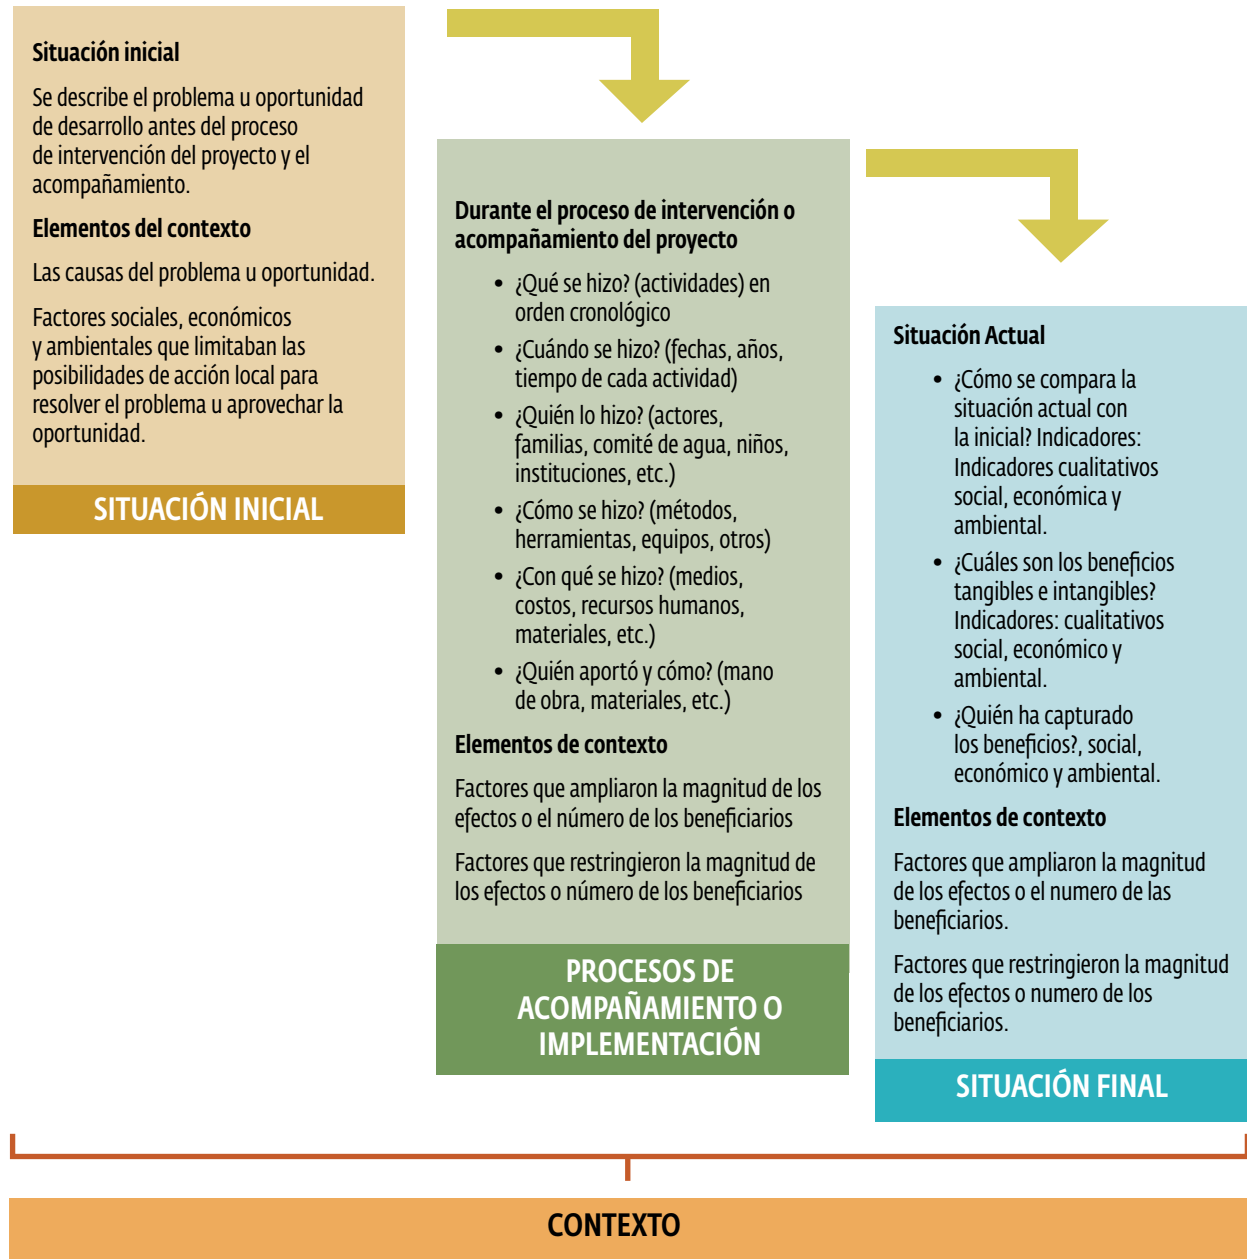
**Situación inicial**

Se describe el problema u oportunidad de desarrollo antes del proceso de intervención del proyecto y el acompañamiento.

**Elementos del contexto**

Las causas del problema u oportunidad.

Factores sociales, económicos y ambientales que limitaban las posibilidades de acción local para resolver el problema u aprovechar la oportunidad.

SITUACIÓN INICIAL

**Durante el proceso de intervención o acompañamiento del proyecto**

- ¿Qué se hizo? (actividades) en orden cronológico
- ¿Cuándo se hizo? (fechas, años, tiempo de cada actividad)
- ¿Quién lo hizo? (actores, familias, comité de agua, niños, instituciones, etc.)
- ¿Cómo se hizo? (métodos, herramientas, equipos, otros)
- ¿Con qué se hizo? (medios, costos, recursos humanos, materiales, etc.)
- ¿Quién aportó y cómo? (mano de obra, materiales, etc.)

**Elementos de contexto**

Factores que ampliaron la magnitud de los efectos o el número de los beneficiarios

Factores que restringieron la magnitud de los efectos o número de los beneficiarios

PROCESOS DE ACOMPAÑAMIENTO O IMPLEMENTACIÓN

**Situación Actual**

- ¿Cómo se compara la situación actual con la inicial? Indicadores: Indicadores cualitativos social, económica y ambiental.
- ¿Cuáles son los beneficios tangibles e intangibles? Indicadores: cualitativos social, económico y ambiental.
- ¿Quién ha capturado los beneficios?, social, económico y ambiental.

**Elementos de contexto**

Factores que ampliaron la magnitud de los efectos o el numero de las beneficiarios.

Factores que restringieron la magnitud de los efectos o numero de los beneficiarios.

SITUACIÓN FINAL

CONTEXTO